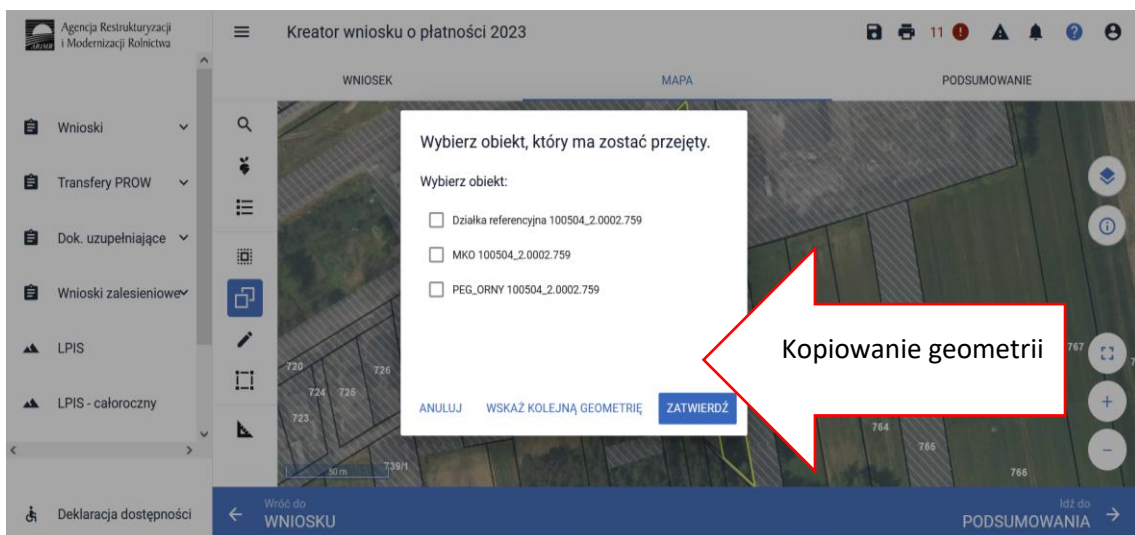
Agencja Restrukturyzacji i Modernizacji Rolnictwa

ARiMR

Wnioski

Transfery PROW

Dok. uzupełniające

Wnioski zalesieniowe

LPIS

LPIS - całoroczny

Deklaracja dostępności

Kreator wniosku o płatności 2023

11

WNIOSEK

MAPA

PODSUMOWANIE

Wybierz obiekt, który ma zostać przejęty.

Wybierz obiekt:

Działka referencyjna 100504_2.0002.759

MKO 100504_2.0002.759

PEG_ORNY 100504_2.0002.759

ANULUJ

WSKAŻ KOLEJNĄ GEOMETRIĘ

ZATWIERDŹ

Kopiowanie geometrii

720

726

724

725

723

739/1

50 m

767

764

765

766

Wróć do

WNIOSKU

Idź do

PODSUMOWANIA